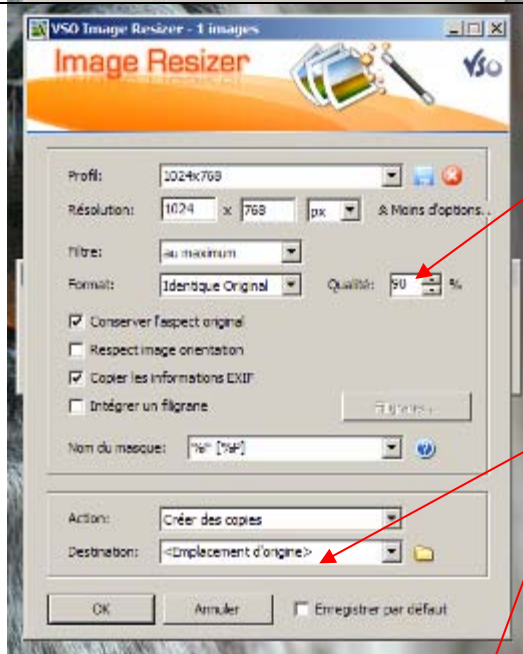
VSO Image Resizer - 1 images

Image Resizer

VSO

Profil: 1024x768

Résolution: 1024 x 768 px

Moins d'options...

Filtre: au maximum

Format: Identique Original

Qualité: 90 %

Conserver l'aspect original

Respect image orientation

Copier les informations EXIF

Intégrer un filigrane

Filigrane...

Nom du masque: "%" [%F]

Action: Créer des copies

Destination: <Emplacement d'origine>

OK

Annuler

Enregistrer par defaut